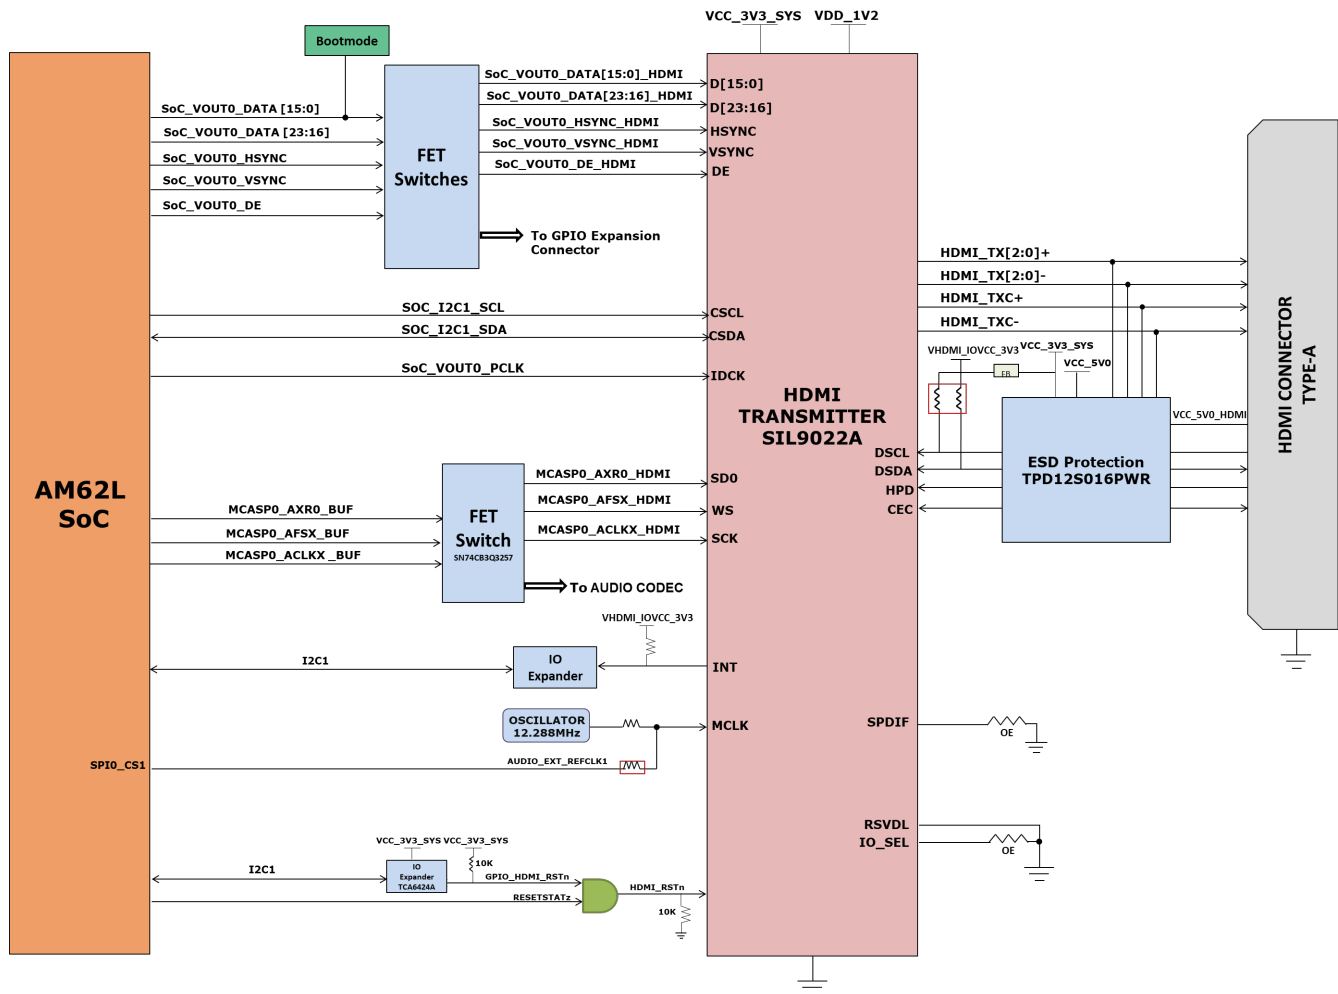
VCC_3V3_SYS VDD_1V2

Bootmode

SoC_VOUT0_DATA [15:0]
SoC_VOUT0_DATA [23:16]
SoC_VOUT0_HSYNC
SoC_VOUT0_VSYNC
SoC_VOUT0_DE

FET Switches

SoC_VOUT0_DATA[15:0]_HDMI
SoC_VOUT0_DATA[23:16]_HDMI
SoC_VOUT0_HSYNC_HDMI
SoC_VOUT0_VSYNC_HDMI
SoC_VOUT0_DE_HDMI

To GPIO Expansion Connector

D[15:0]
D[23:16]
HSYNC
VSYNC
DE

SOC_I2C1_SCL
SOC_I2C1_SDA
SoC_VOUT0_PCLK

CSCL
CSDA
IDCK

HDMI TRANSMITTER SIL9022A

HDMI_TX[2:0]+
HDMI_TX[2:0]-
HDMI_TXC+
HDMI_TXC-

VHDMI_IOVCC_3V3 VCC_3V3_SYS
VCC_5V0
FB

ESD Protection TPD12S016PWR

VCC_5V0_HDMI

HDMI CONNECTOR TYPE-A

DSCL
DSDA
HPD
CEC

AM62L SoC

MCASP0_AXR0_BUF
MCASP0_AFSX_BUF
MCASP0_ACLKX _BUF

FET Switch
SN74CB3Q3257

MCASP0_AXR0_HDMI
MCASP0_AFSX_HDMI
MCASP0_ACLKX_HDMI

SD0
WS
SCK

To AUDIO CODEC

VHDMI_IOVCC_3V3

I2C1

IO Expander

INT

OSCILLATOR 12.288MHz

MCLK

SPDIF

OE

SPI0_CS1

AUDIO_EXT_REFCLK1

RSVDL
IO_SEL

OE

VCC_3V3_SYS VCC_3V3_SYS

10K

I2C1

IO Expander TCA6424A

GPIO_HDMI_RSTn

RESETSTATz

HDMI_RSTn

10K